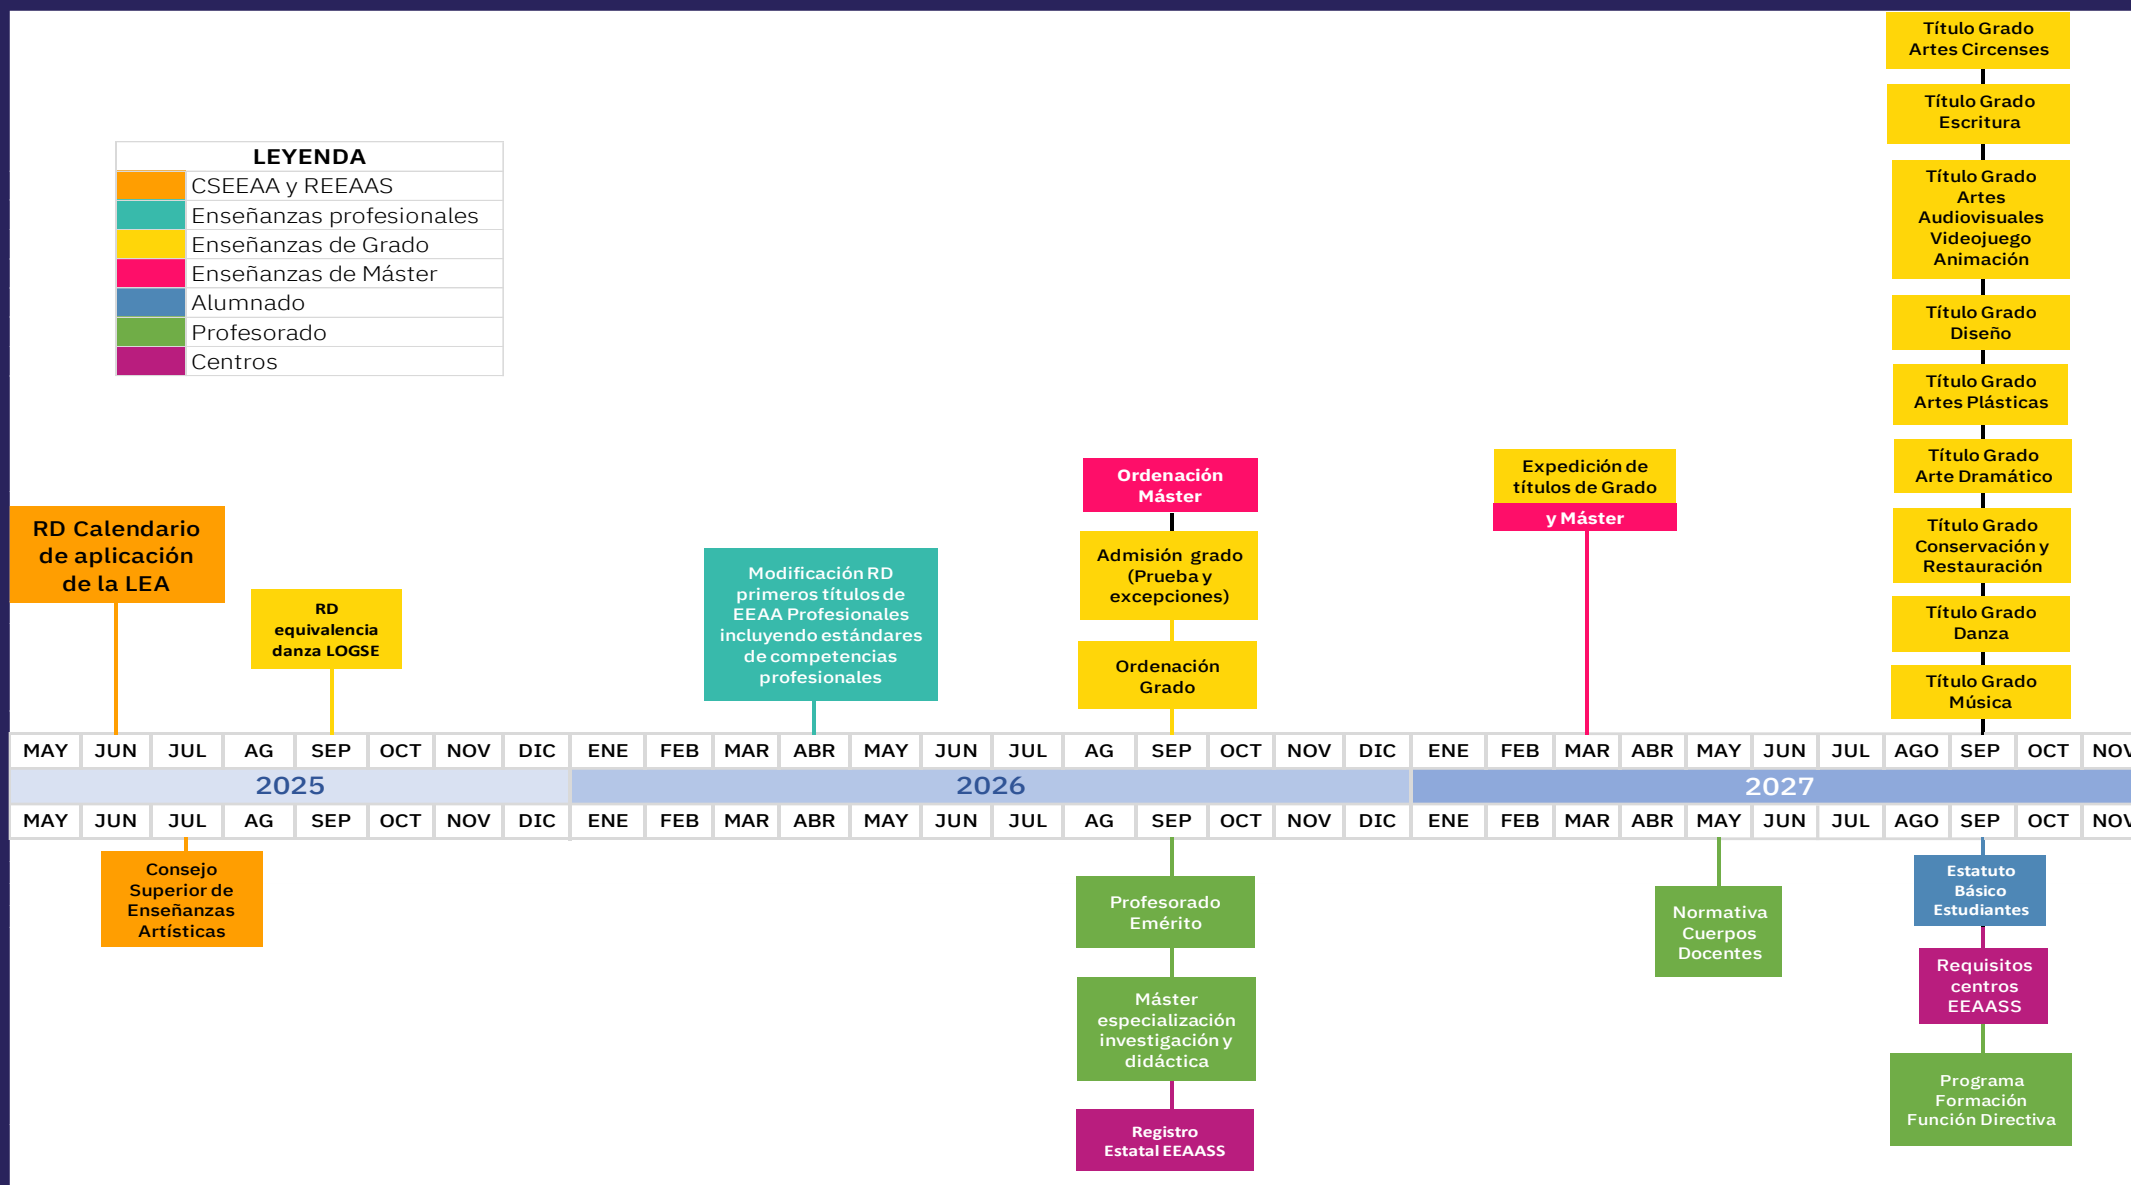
LEYENDA

| | |
|---|---|
| | CSEEAA y REEAAS |
| | Enseñanzas profesionales |
| | Enseñanzas de Grado |
| | Enseñanzas de Máster |
| | Alumnado |
| | Profesorado |
| | Centros |

Título Grado Artes Circenses

Título Grado Escritura

Título Grado Artes Audiovisuales Videojuego Animación

Título Grado Diseño

Título Grado Artes Plásticas

Título Grado Arte Dramático

Título Grado Conservación y Restauración

Título Grado Danza

Título Grado Música

RD Calendario de aplicación de la LEA

RD equivalencia danza LOGSE

Modificación RD primeros títulos de EEAA Profesionales incluyendo estándares de competencias profesionales

Ordenación Máster

Admisión grado (Prueba y excepciones)

Ordenación Grado

Expedición de títulos de Grado y Máster

MAY JUN JUL AG SEP OCT NOV DIC ENE FEB MAR ABR MAY JUN JUL AG SEP OCT NOV DIC ENE FEB MAR ABR MAY JUN JUL AGO SEP OCT NOV

2025 2026 2027

MAY JUN JUL AG SEP OCT NOV DIC ENE FEB MAR ABR MAY JUN JUL AG SEP OCT NOV DIC ENE FEB MAR ABR MAY JUN JUL AGO SEP OCT NOV

Consejo Superior de Enseñanzas Artísticas

Profesorado Emérito

Máster especialización investigación y didáctica

Registro Estatal EEAASS

Normativa Cuerpos Docentes

Estatuto Básico Estudiantes

Requisitos centros EEAASS

Programa Formación Función Directiva